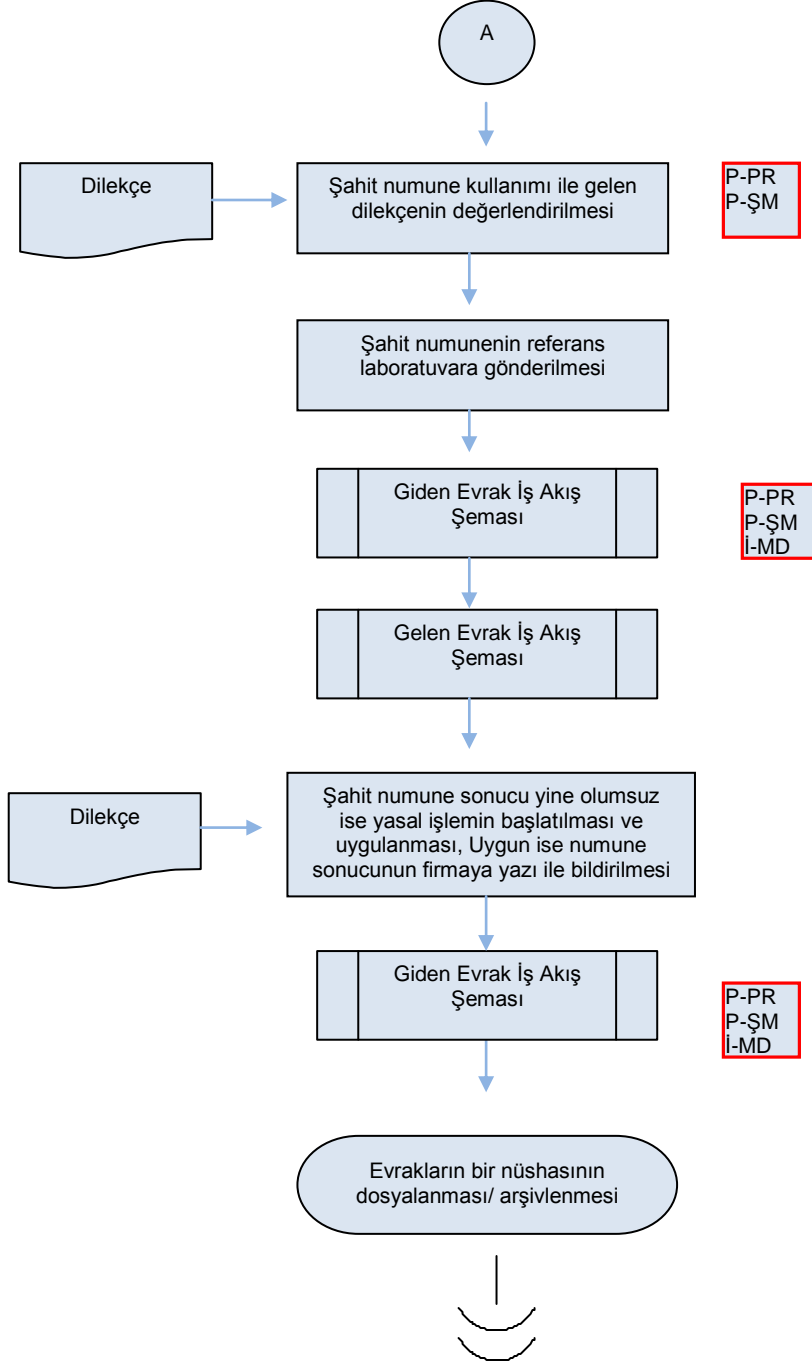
A

Dilekçe

Şahit numune kullanımı ile gelen dilekçenin değerlendirilmesi

P-PR
P-ŞM

Şahit numunenin referans laboratuvara gönderilmesi

Giden Evrak İş Akış Şeması

P-PR
P-ŞM
İ-MD

Gelen Evrak İş Akış Şeması

Dilekçe

Şahit numune sonucu yine olumsuz ise yasal işlemin başlatılması ve uygulanması, Uygun ise numune sonucunun firmaya yazı ile bildirilmesi

Giden Evrak İş Akış Şeması

P-PR
P-ŞM
İ-MD

Evrakların bir nüshasının dosyalanması/ arşivlenmesi